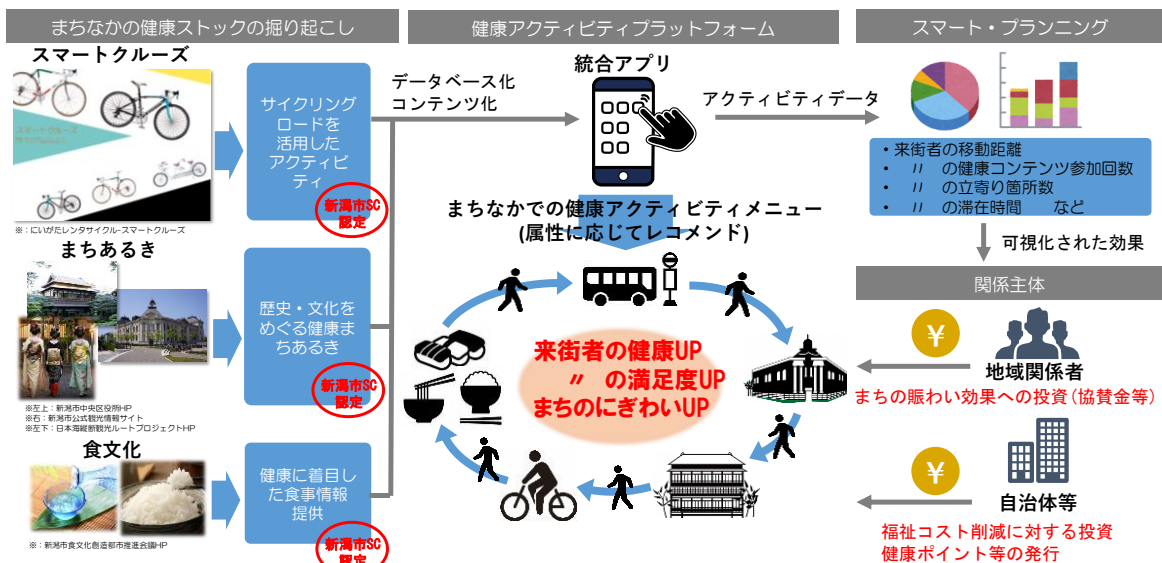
まちなかの健康ストックの掘り起こし

スマートクルーズ

スマートクルーズ

※：にいがたレンタサイクル-スマートクルーズ

サイクリングロードを活用したアクティビティ

新潟市SC認定

まちあるき

※左上：新潟市中央区役所HP
※右：新潟市公式観光情報サイト
※左下：日本海縦断観光ルートプロジェクトHP

歴史・文化をめぐる健康まちあるき

新潟市SC認定

食文化

※：新潟市食文化創造都市推進会議HP

健康に着目した食事情報提供

新潟市SC認定

健康アクティビティプラットフォーム

データベース化
コンテンツ化

統合アプリ

アクティビティデータ

まちなかでの健康アクティビティメニュー
(属性に応じてレコメンド)

来街者の健康UP
〃 の満足度UP
まちのにぎわいUP

スマート・プランニング

・来街者の移動距離
・ 〃 の健康コンテンツ参加回数
・ 〃 の立寄り箇所数
・ 〃 の滞在時間 など

可視化された効果

関係主体

¥

地域関係者

まちの賑わい効果への投資（協賛金等）

¥

自治体等

福祉コスト削減に対する投資
健康ポイント等の発行